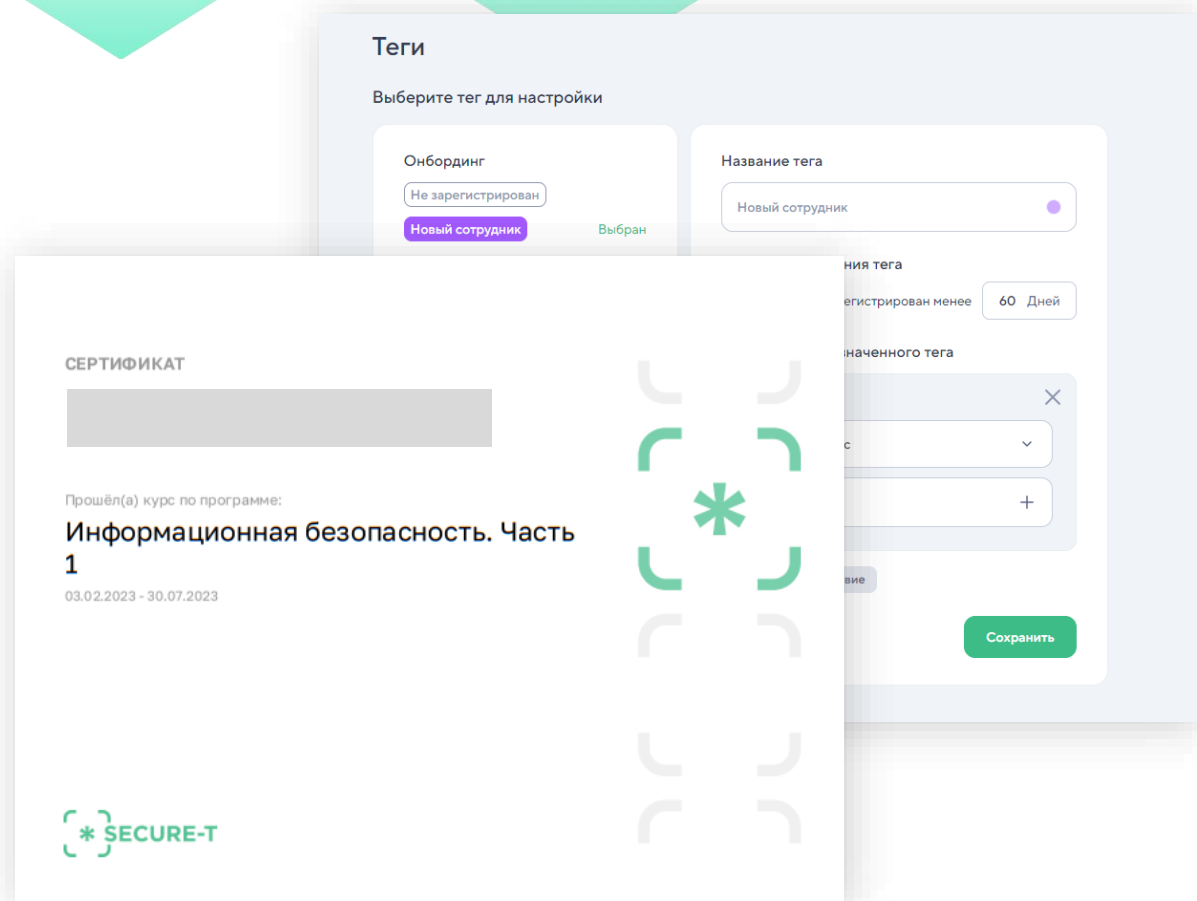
Теги

Выберите тег для настройки

Онбординг

Не зарегистрирован

Новый сотрудник

Выбран

Название тега

Новый сотрудник

ния тега

егистрирован менее

60 Дней

значенного тега

с

вие

Сохранить

СЕРТИФИКАТ

Прошёл(а) курс по программе:

Информационная безопасность. Часть 1

03.02.2023 - 30.07.2023

SECURE-T